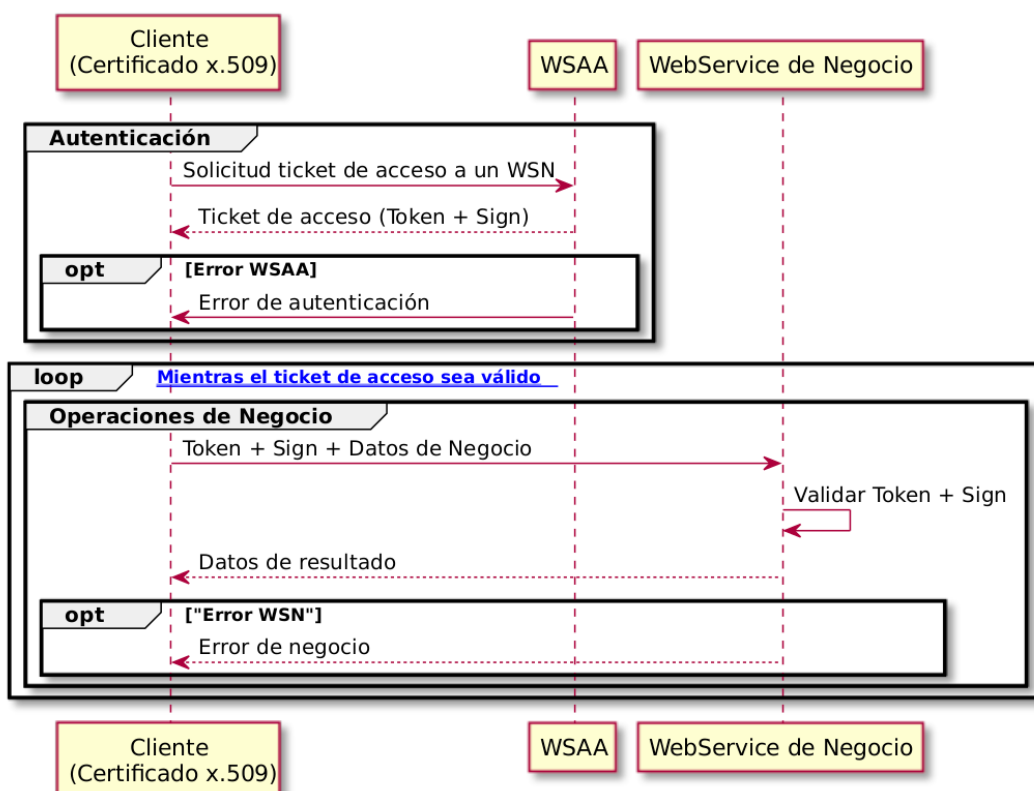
Cliente
(Certificado x.509)

WSAA

WebService de Negocio

Autenticación

Solicitud ticket de acceso a un WSN

Ticket de acceso (Token + Sign)

opt [Error WSAA]

Error de autenticación

loop Mientras el ticket de acceso sea válido

Operaciones de Negocio

Token + Sign + Datos de Negocio

Validar Token + Sign

Datos de resultado

opt ["Error WSN"]

Error de negocio

Cliente
(Certificado x.509)

WSAA

WebService de Negocio